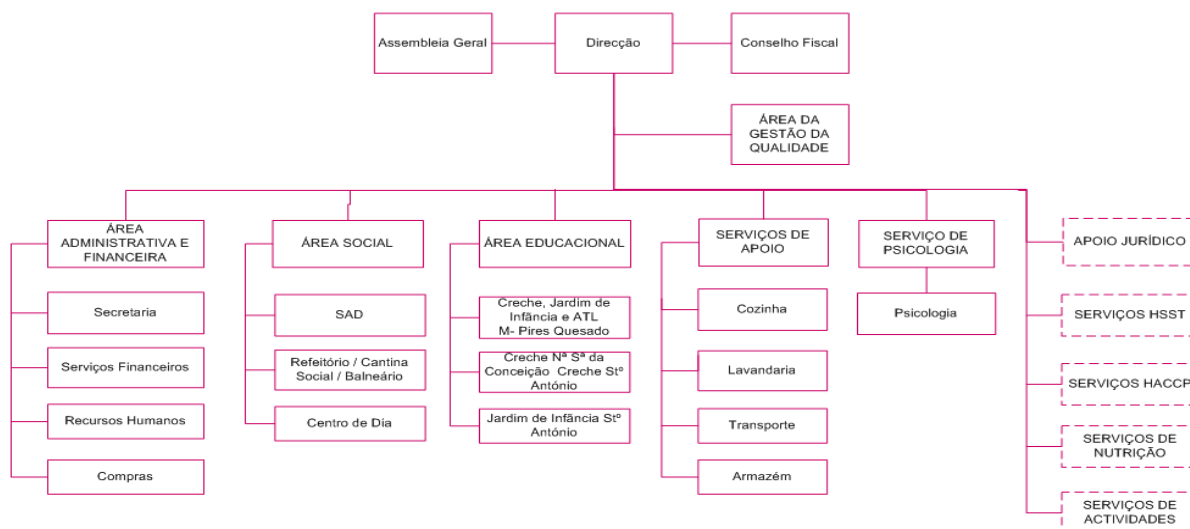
Assembleia Geral

Direcção

Conselho Fiscal

ÁREA DA GESTÃO DA QUALIDADE

ÁREA ADMINISTRATIVA E FINANCEIRA

Secretaria

Serviços Financeiros

Recursos Humanos

Compras

ÁREA SOCIAL

SAD

Refeitório / Cantina Social / Balneário

Centro de Dia

ÁREA EDUCACIONAL

Creche, Jardim de Infância e ATL M- Pires Quesado

Creche Nª Sª da Conceição Creche Stº António

Jardim de Infância Stº António

SERVIÇOS DE APOIO

Cozinha

Lavandaria

Transporte

Armazém

SERVIÇO DE PSICOLOGIA

Psicologia

APOIO JURÍDICO

SERVIÇOS HSST

SERVIÇOS HACCP

SERVIÇOS DE NUTRIÇÃO

SERVIÇOS DE ACTIVIDADES